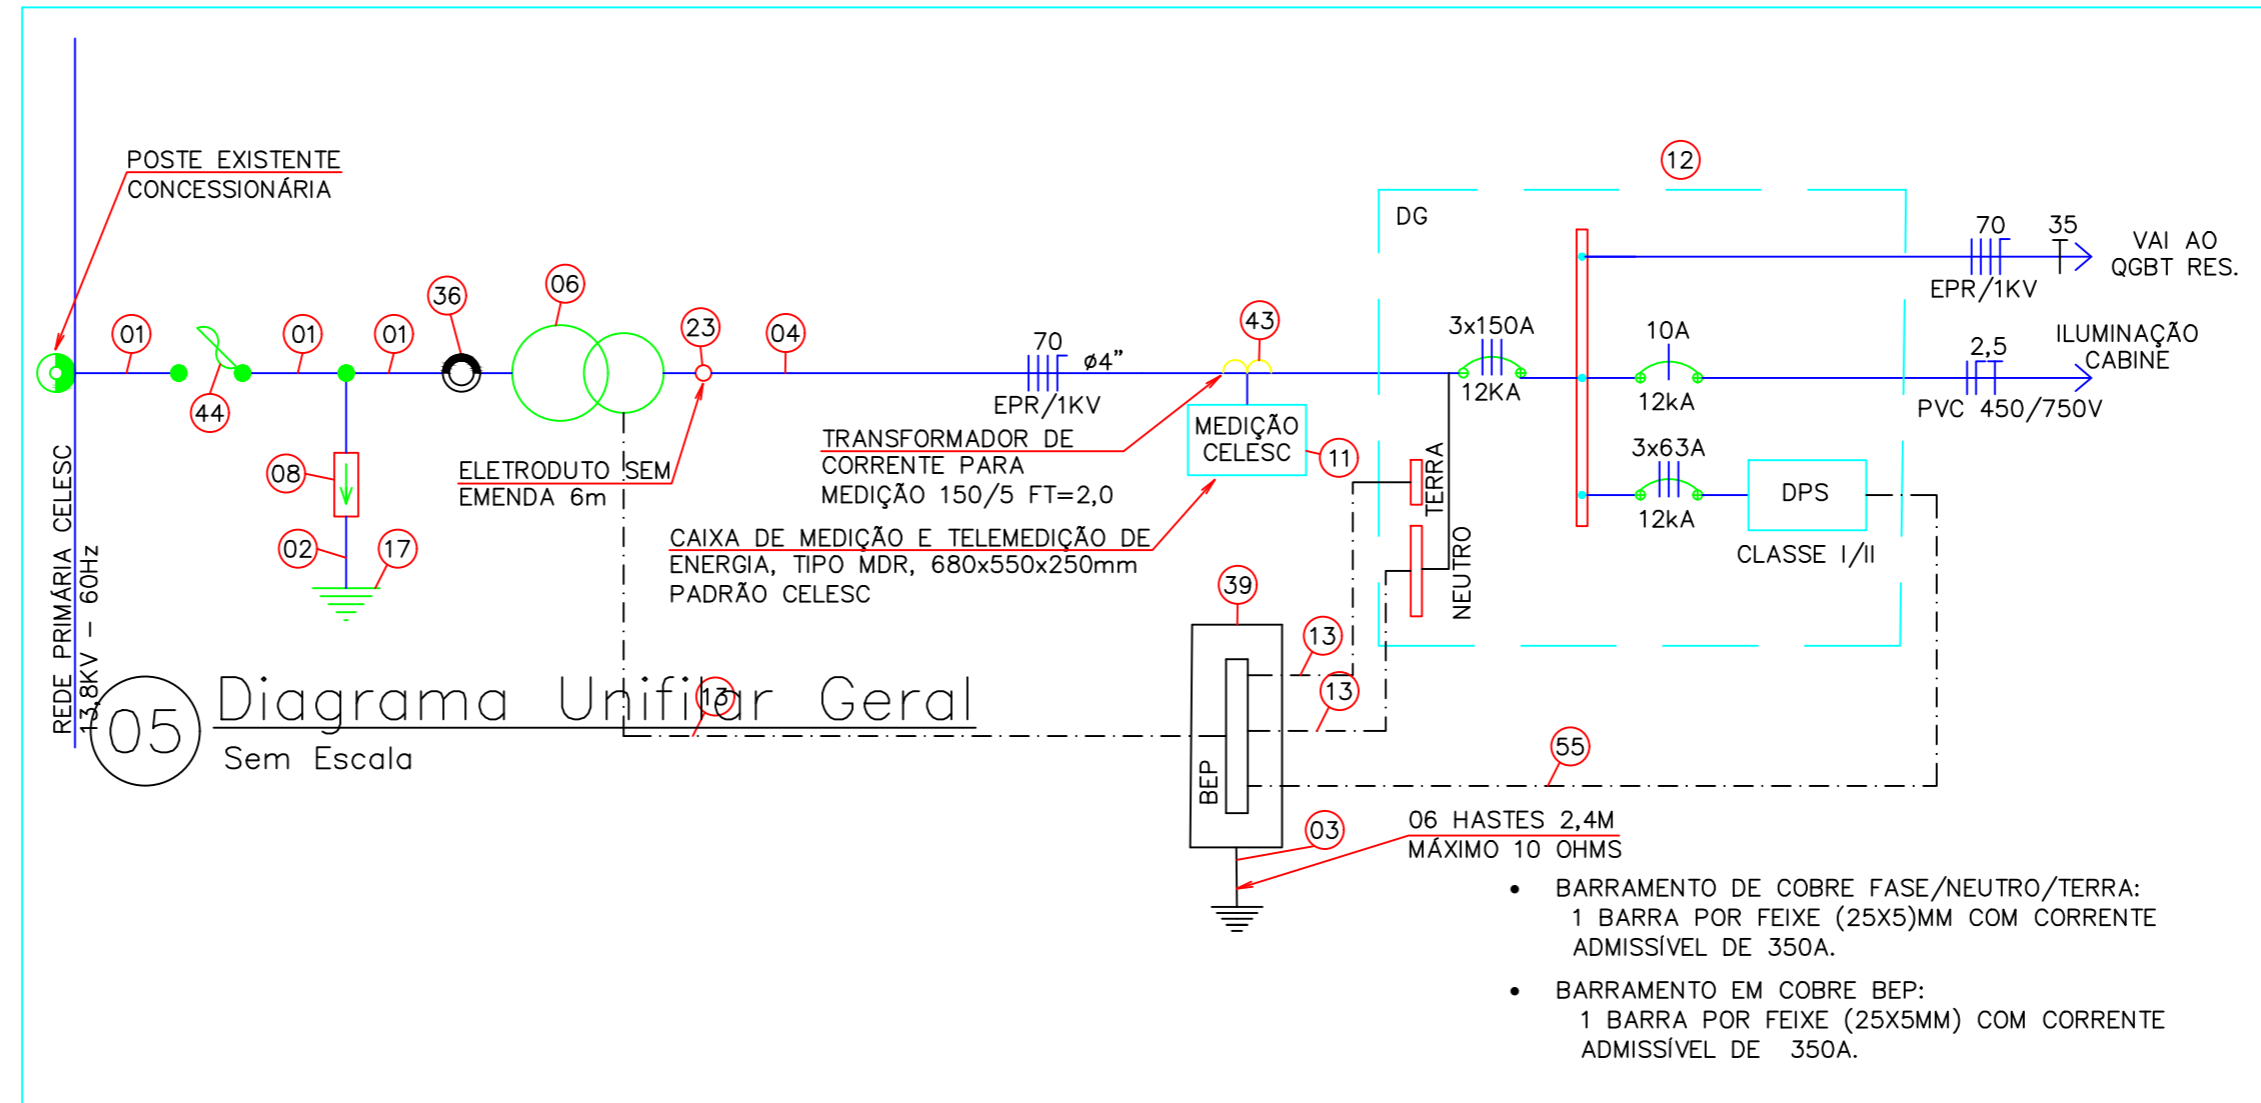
POSTE EXISTENTE
CONCESSIONÁRIA

12

DG

70 35
VAI AO QGBT RES.
EPR/1KV

01 01 01 36 06 23 04 43

3x150A
10A
ILUMINAÇÃO CABINE
2,5

70 ø4"
EPR/1KV
12KA
12kA
PVC 450/750V

44

TRANSFORMADOR DE CORRENTE PARA MEDIÇÃO 150/5 FT=2,0

MEDIÇÃO CELESC
11

3x63A
DPS
12kA
CLASSE I/II

08

ELETRODUTO SEM EMENDA 6m

TERRA
NEUTRO

02 17

CAIXA DE MEDIÇÃO E TELEMEDIÇÃO DE ENERGIA, TIPO MDR, 680x550x250mm PADRÃO CELESC

39

REDE PRIMÁRIA CELESC 13,8KV - 60Hz

13
13
13

05 Diagrama Unifilar Geral
Sem Escala

55

BEP

03
06 HASTES 2,4M
MÁXIMO 10 OHMS

• BARRAMENTO DE COBRE FASE/NEUTRO/TERRA:
1 BARRA POR FEIXE (25X5)MM COM CORRENTE ADMISSÍVEL DE 350A.

• BARRAMENTO EM COBRE BEP:
1 BARRA POR FEIXE (25X5MM) COM CORRENTE ADMISSÍVEL DE 350A.